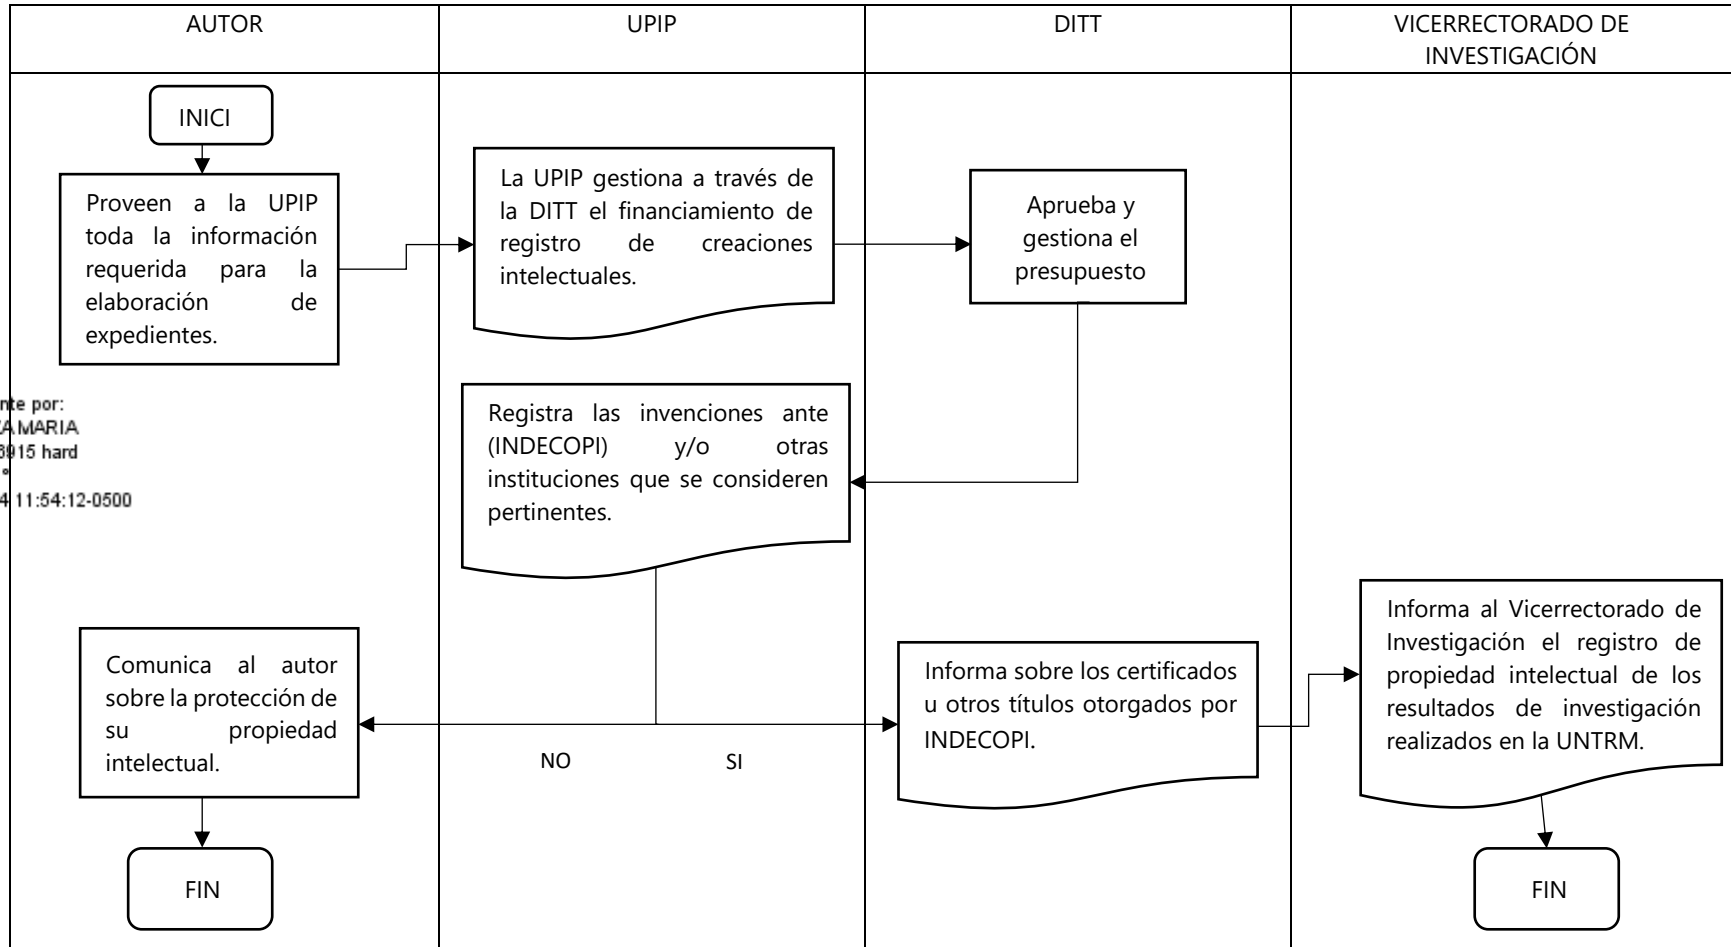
| AUTOR | UPIP | DITT | VICERRECTORADO DE INVESTIGACIÓN |
|---|---|---|---|

INICI

Proveen a la UPIP toda la información requerida para la elaboración de expedientes.

La UPIP gestiona a través de la DITT el financiamiento de registro de creaciones intelectuales.

Aprueba y gestiona el presupuesto

nte por:
AMARIA
3915 hard
°
4 11:54:12-0500

Registra las invenciones ante (INDECOPI) y/o otras instituciones que se consideren pertinentes.

Comunica al autor sobre la protección de su propiedad intelectual.

NO

SI

Informa sobre los certificados u otros títulos otorgados por INDECOPI.

Informa al Vicerrectorado de Investigación el registro de propiedad intelectual de los resultados de investigación realizados en la UNTRM.

FIN

FIN